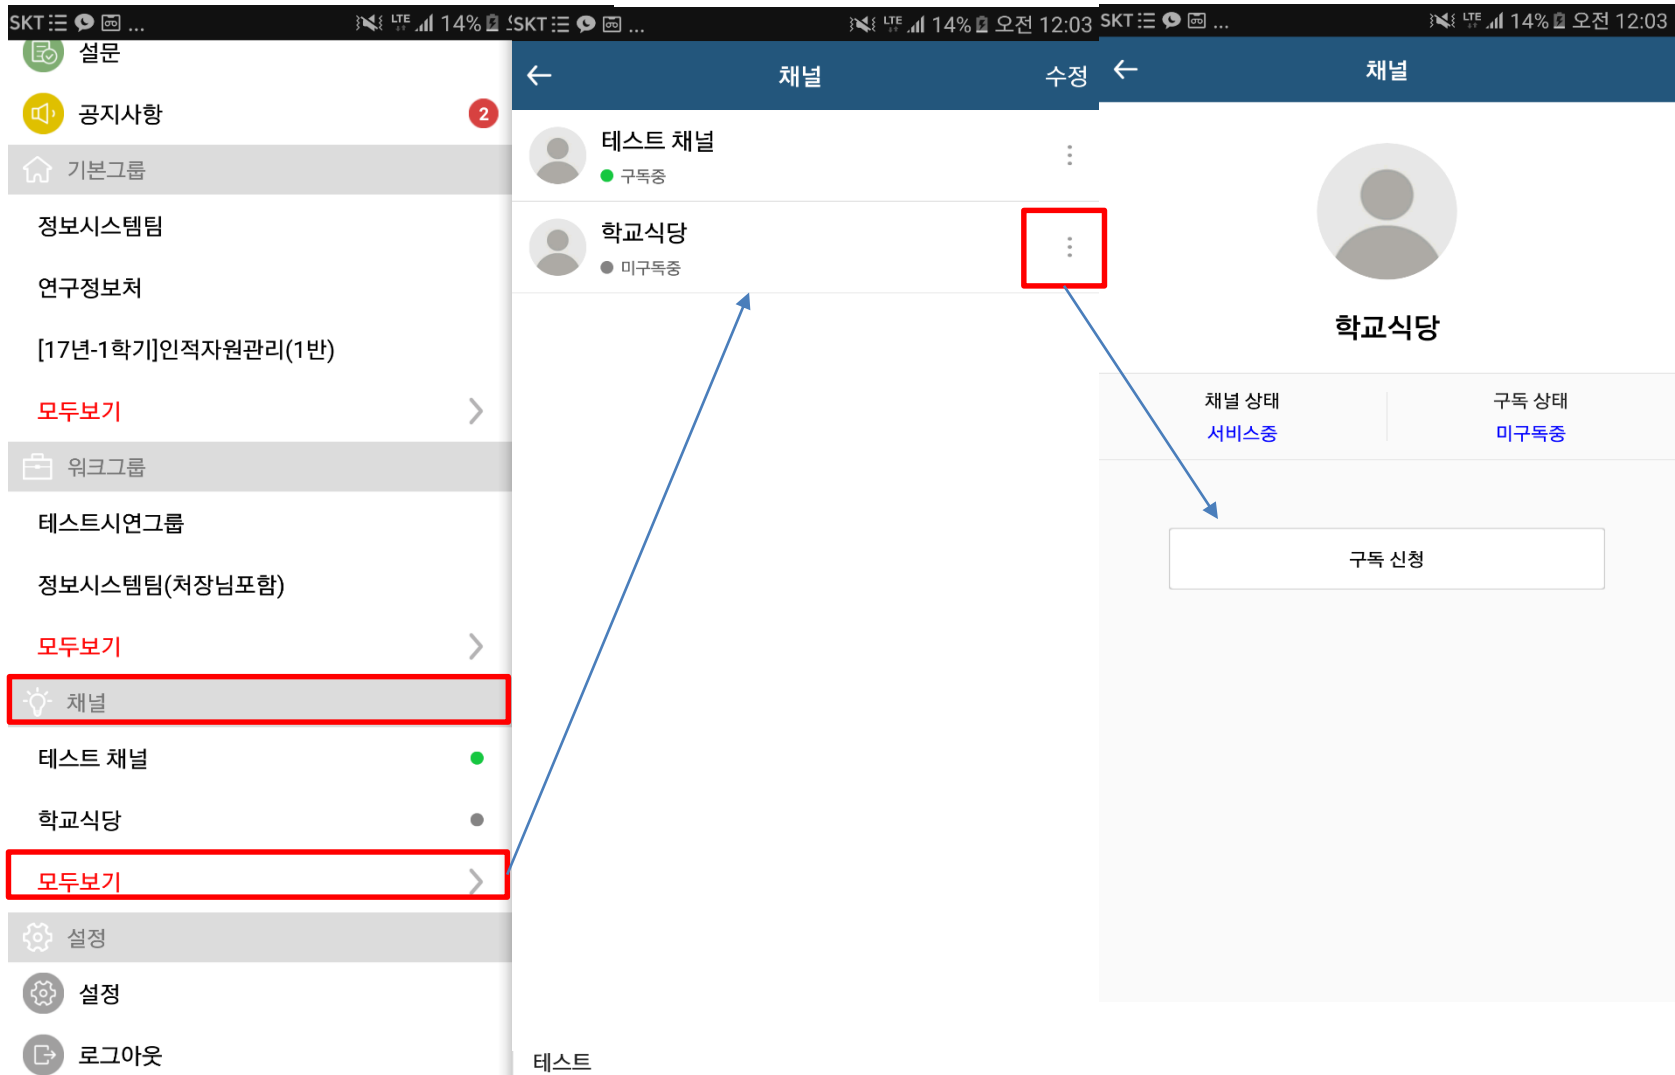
SKT ... 14%

설문

공지사항 2

기본그룹

정보시스템팀

연구정보처

[17년-1학기]인적자원관리(1반)

모두보기

워크그룹

테스트시연그룹

정보시스템팀(처장님포함)

모두보기

채널

테스트 채널

학교식당

모두보기

설정

설정

로그아웃

SKT ... 14% 오전 12:03

채널 수정

테스트 채널
구독중

학교식당
미구독중

테스트

SKT ... 14% 오전 12:03

채널

학교식당

| 채널 상태 | 구독 상태 |
|---|---|
| 서비스중 | 미구독중 |

구독 신청